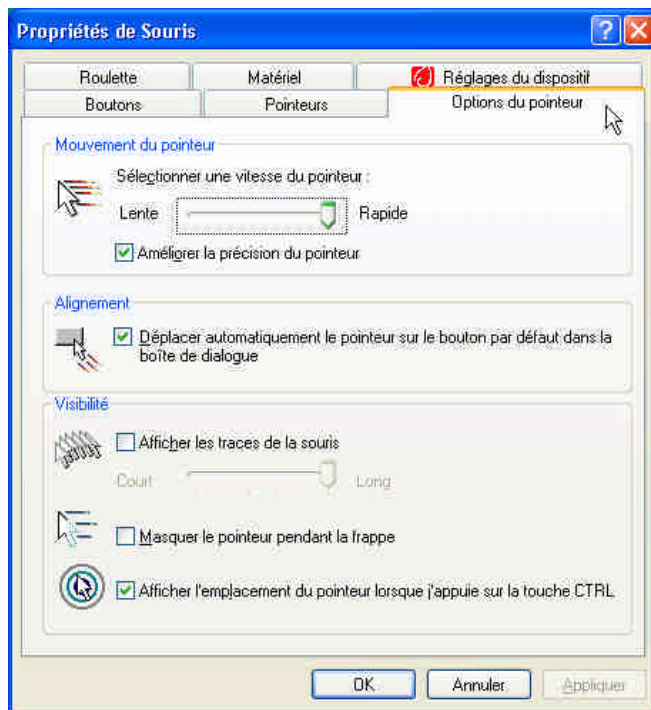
Propriétés de Souris

Roulette
Matériel
Réglages du dispositif
Boutons
Pointeurs
Options du pointeur

Mouvement du pointeur
Sélectionner une vitesse du pointeur :
Lente
Rapide
Améliorer la précision du pointeur

Alignement
Déplacer automatiquement le pointeur sur le bouton par défaut dans la boîte de dialogue

Visibilité
Afficher les traces de la souris
Court
Long
Masquer le pointeur pendant la frappe
Afficher l'emplacement du pointeur lorsque j'appuie sur la touche CTRL

OK
Annuler
Appliquer